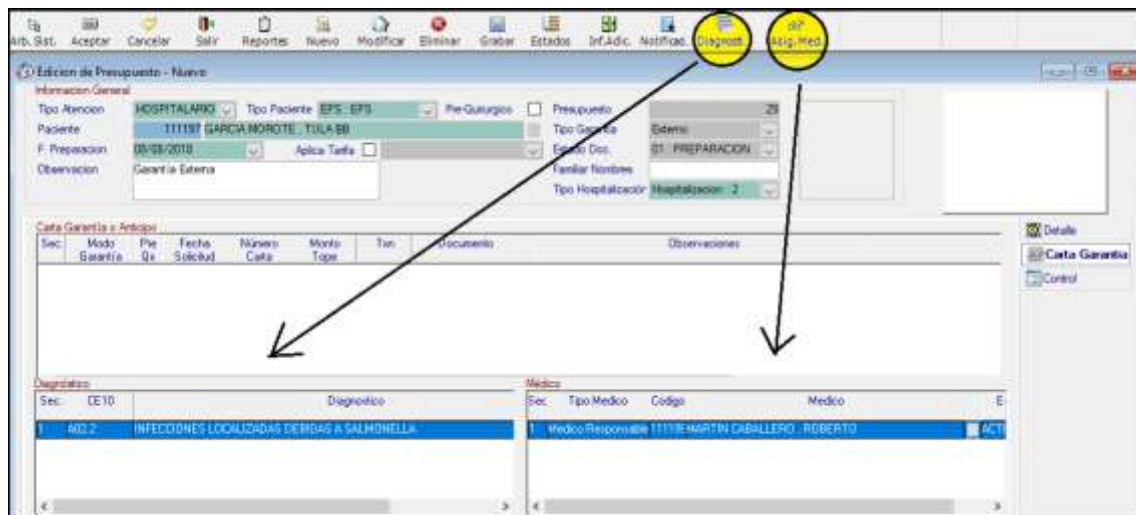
Arb. Sist. Aceptar Cancelar Salir Reportes Nuevo Modificar Eliminar Grabar Estados Inf.Adic. Notificac. Diagnost. Asig.Med.

Edicion de Presupuesto - Nuevo

Informacion General
Tipo Atencion HOSPITALARIO Tipo Paciente EPS : EPS Pre-Quirurgicos Presupuesto 29
Paciente 111197 GARCIA MOROTE , TULA BB Tipo Garantía Externo
F. Preparacion 08/08/2018 Aplica Tarifa Estado Doc. 01 : PREPARACION
Observacion Garantía Externa Familiar Nombres
Tipo Hospitalización Hospitalizacion : 2

Carta Garantía o Anticipo
| Sec. | Modo Garantía | Pre Qx | Fecha Solicitud | Número Carta | Monto Tope | Txn | Documento | Observaciones |
|---|---|---|---|---|---|---|---|---|

Detalle
Carta Garantia
Control

Diagnóstico
| Sec. | CE10 | Diagnostico |
|---|---|---|
| 1 | A02.2 | INFECCIONES LOCALIZADAS DEBIDAS A SALMONELLA |

Médico
| Sec. | Tipo Medico | Codigo | Medico | E |
|---|---|---|---|---|
| 1 | Medico Responsable | 11111E | MARTIN CABALLERO , ROBERTO | ACT |